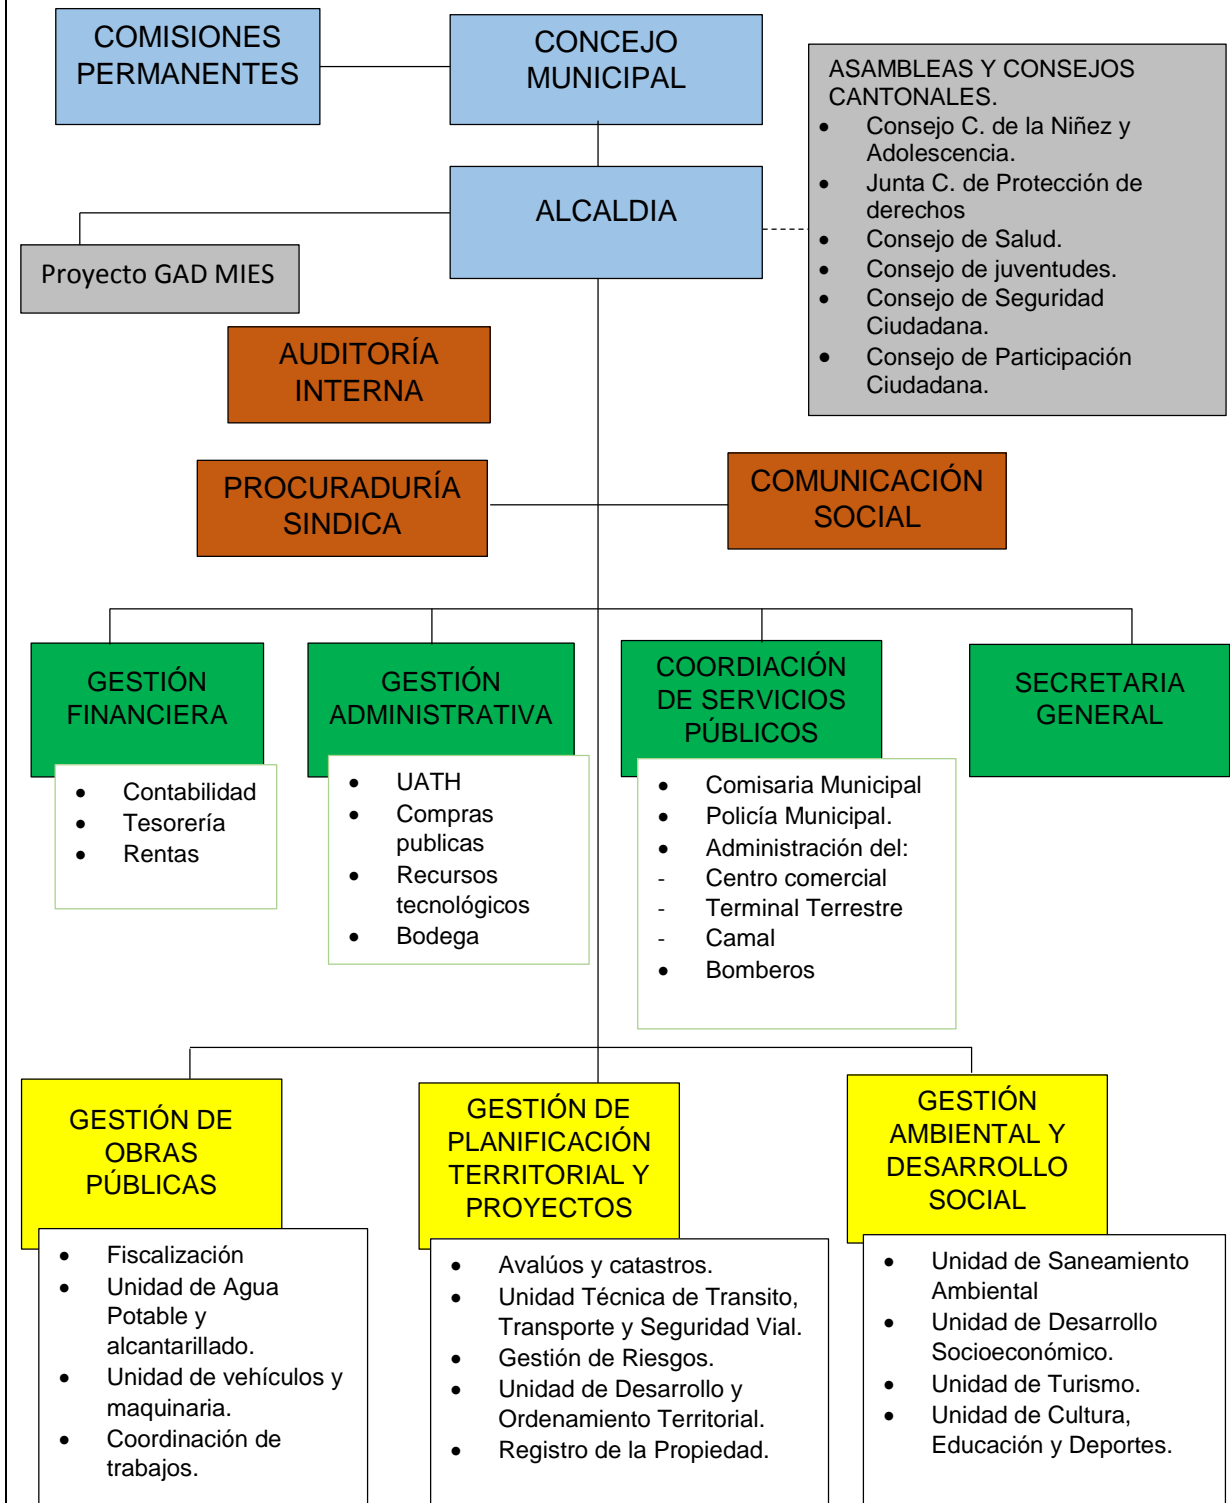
COMISIONES PERMANENTES

CONCEJO MUNICIPAL

ASAMBLEAS Y CONSEJOS CANTONALES.
- Consejo C. de la Niñez y Adolescencia.
- Junta C. de Protección de derechos
- Consejo de Salud.
- Consejo de juventudes.
- Consejo de Seguridad Ciudadana.
- Consejo de Participación Ciudadana.

ALCALDIA

Proyecto GAD MIES

AUDITORÍA INTERNA

PROCURADURÍA SINDICA

COMUNICACIÓN SOCIAL

GESTIÓN FINANCIERA
- Contabilidad
- Tesorería
- Rentas

GESTIÓN ADMINISTRATIVA
- UATH
- Compras publicas
- Recursos tecnológicos
- Bodega

COORDIACIÓN DE SERVICIOS PÚBLICOS
- Comisaria Municipal
- Policía Municipal.
- Administración del:
- Centro comercial
- Terminal Terrestre
- Camal
- Bomberos

SECRETARIA GENERAL

GESTIÓN DE OBRAS PÚBLICAS
- Fiscalización
- Unidad de Agua Potable y alcantarillado.
- Unidad de vehículos y maquinaria.
- Coordinación de trabajos.

GESTIÓN DE PLANIFICACIÓN TERRITORIAL Y PROYECTOS
- Avalúos y catastros.
- Unidad Técnica de Transito, Transporte y Seguridad Vial.
- Gestión de Riesgos.
- Unidad de Desarrollo y Ordenamiento Territorial.
- Registro de la Propiedad.

GESTIÓN AMBIENTAL Y DESARROLLO SOCIAL
- Unidad de Saneamiento Ambiental
- Unidad de Desarrollo Socioeconómico.
- Unidad de Turismo.
- Unidad de Cultura, Educación y Deportes.